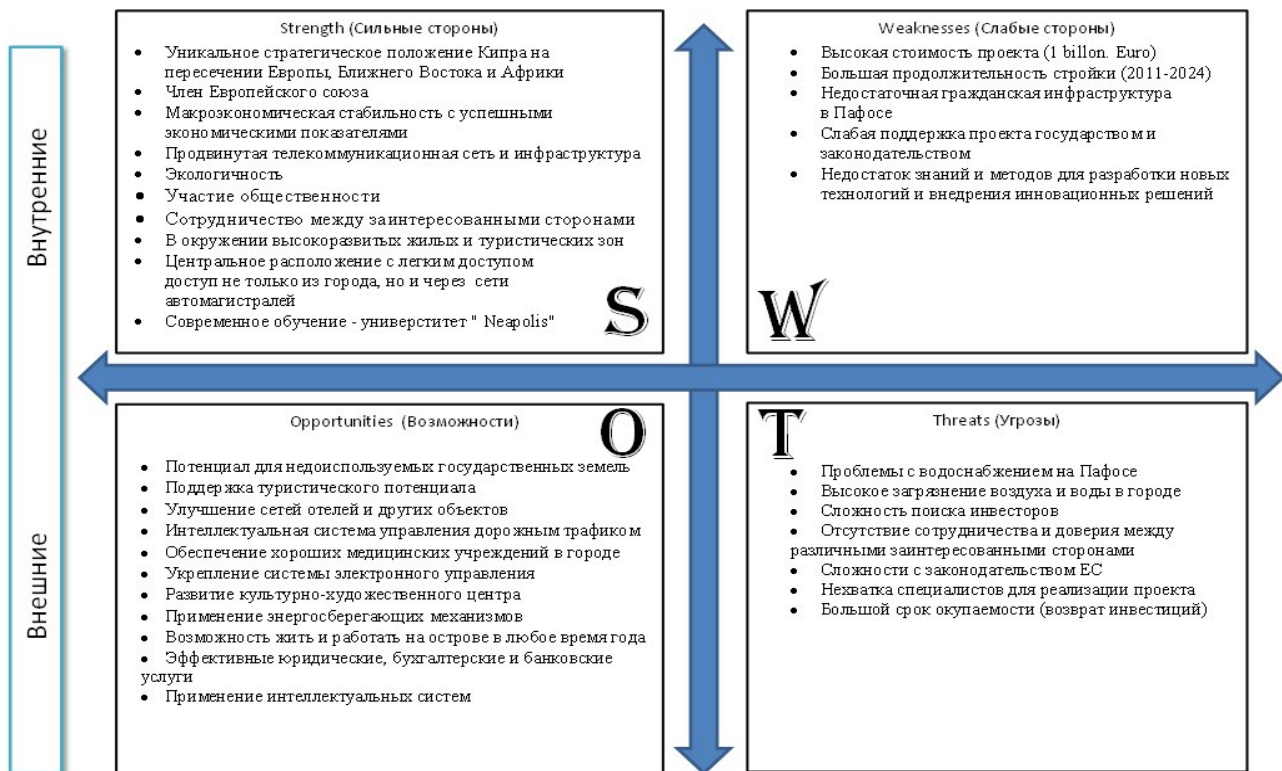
Внутренние

Strength (Сильные стороны)

- Уникальное стратегическое положение Кипра на пересечении Европы, Ближнего Востока и Африки
- Член Европейского союза
- Макрозкономическая стабильность с успешными экономическими показателями
- Продвинутая телекоммуникационная сеть и инфраструктура
- Экологичность
- Участие общественности
- Сотрудничество между заинтересованными сторонами
- В окружении высокоразвитых жилых и туристических зон
- Центральное расположение с легким доступом доступ не только из города, но и через сети автомагистралей
- Современное обучение - университет " Neapolis"

S

Weaknesses (Слабые стороны)

- Высокая стоимость проекта (1 billon. Euro)
- Большая продолжительность стройки (2011-2024)
- Недостаточная гражданская инфраструктура в Пафосе
- Слабая поддержка проекта государством и законодательством
- Недостаток знаний и методов для разработки новых технологий и внедрения инновационных решений

W

Внешние

Opportunities (Возможности)

O

- Потенциал для недоиспользуемых государственных земель
- Поддержка туристического потенциала
- Улучшение сетей отелей и других объектов
- Интеллектуальная система управления дорожным трафиком
- Обеспечение хороших медицинских учреждений в городе
- Укрепление системы электронного управления
- Развитие культурно-художественного центра
- Применение энергосберегающих механизмов
- Возможность жить и работать на острове в любое время года
- Эффективные юридические, бухгалтерские и банковские услуги
- Применение интеллектуальных систем

T

Threats (Угрозы)

- Проблемы с водоснабжением на Пафосе
- Высокое загрязнение воздуха и воды в городе
- Сложность поиска инвесторов
- Отсутствие сотрудничества и доверия между различными заинтересованными сторонами
- Сложности с законодательством ЕС
- Нехватка специалистов для реализации проекта
- Большой срок окупаемости (возврат инвестиций)